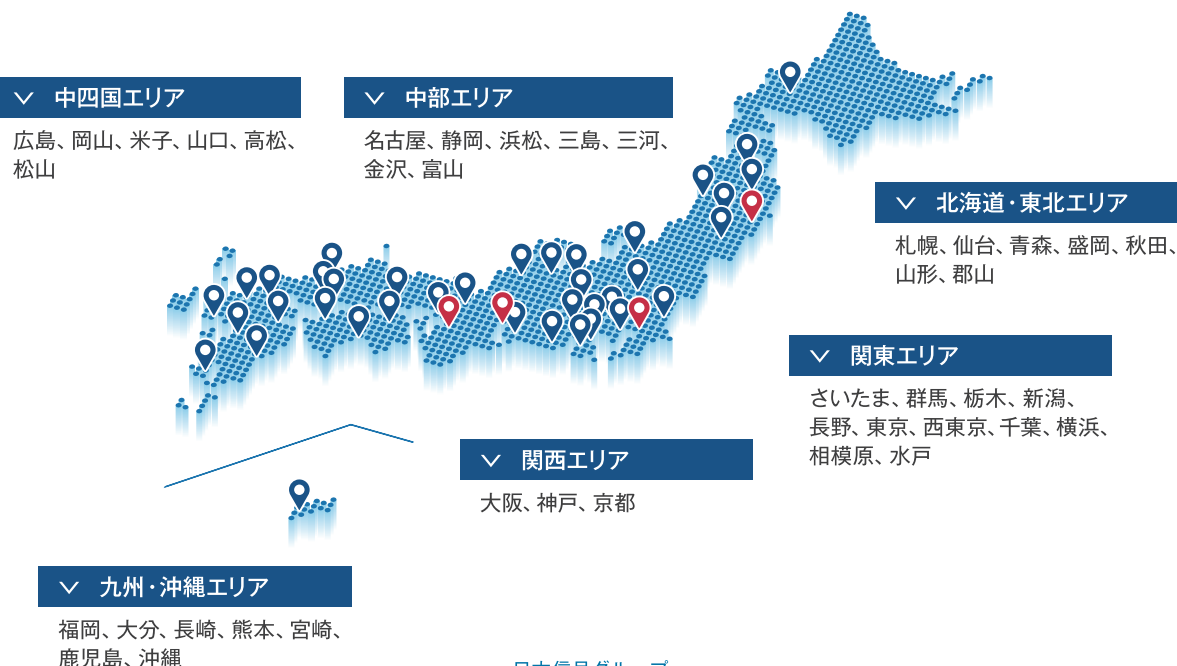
中四国エリア

広島、岡山、米子、山口、高松、松山

中部エリア

名古屋、静岡、浜松、三島、三河、金沢、富山

北海道・東北エリア

札幌、仙台、青森、盛岡、秋田、山形、郡山

関東エリア

さいたま、群馬、栃木、新潟、長野、東京、西東京、千葉、横浜、相模原、水戸

関西エリア

大阪、神戸、京都

九州・沖縄エリア

福岡、大分、長崎、熊本、宮崎、鹿児島、沖縄

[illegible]